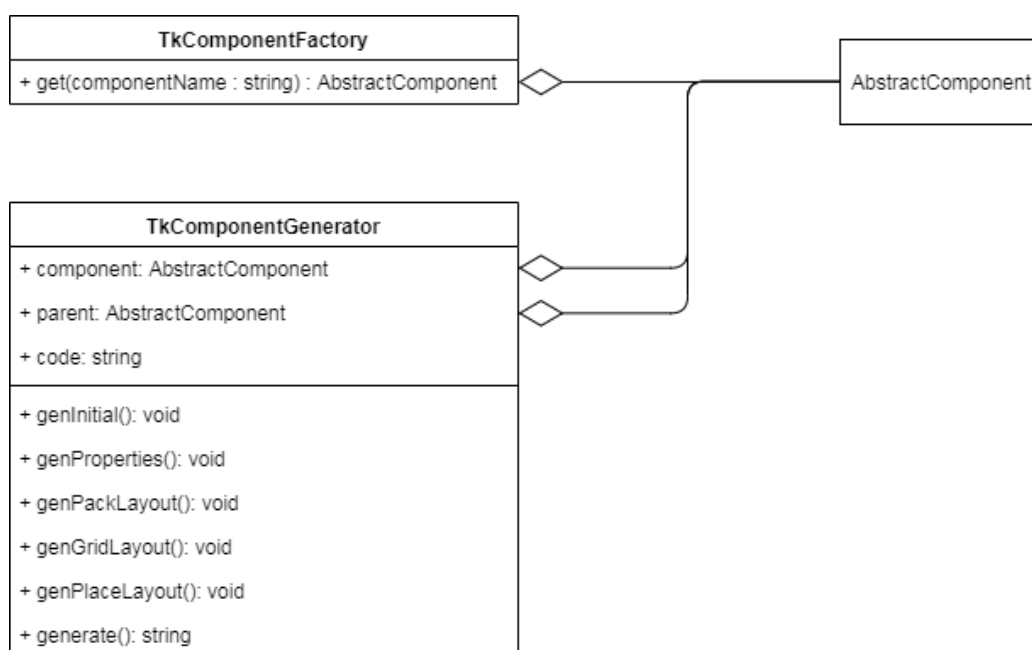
TkComponentFactory

+ get(componentName : string) : AbstractComponent

AbstractComponent

TkComponentGenerator

+ component: AbstractComponent

+ parent: AbstractComponent

+ code: string

+ genInitial(): void

+ genProperties(): void

+ genPackLayout(): void

+ genGridLayout(): void

+ genPlaceLayout(): void

+ generate(): string